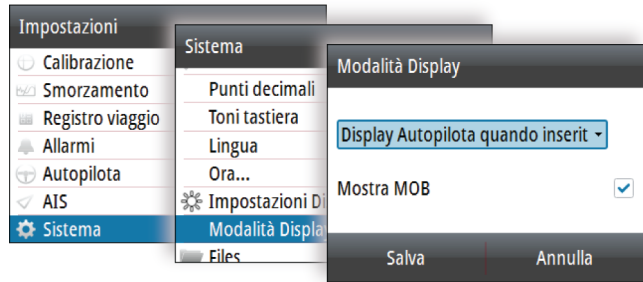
Impostazioni
Calibrazione
Smorzamento
Registro viaggio
Allarmi
Autopilota
AIS
Sistema

Sistema
Punti decimali
Toni tastiera
Lingua
Ora...
Impostazioni Di
Modalità Displa
Files

Modalità Display
Display Autopilota quando inserit
Mostra MOB
Salva
Annulla